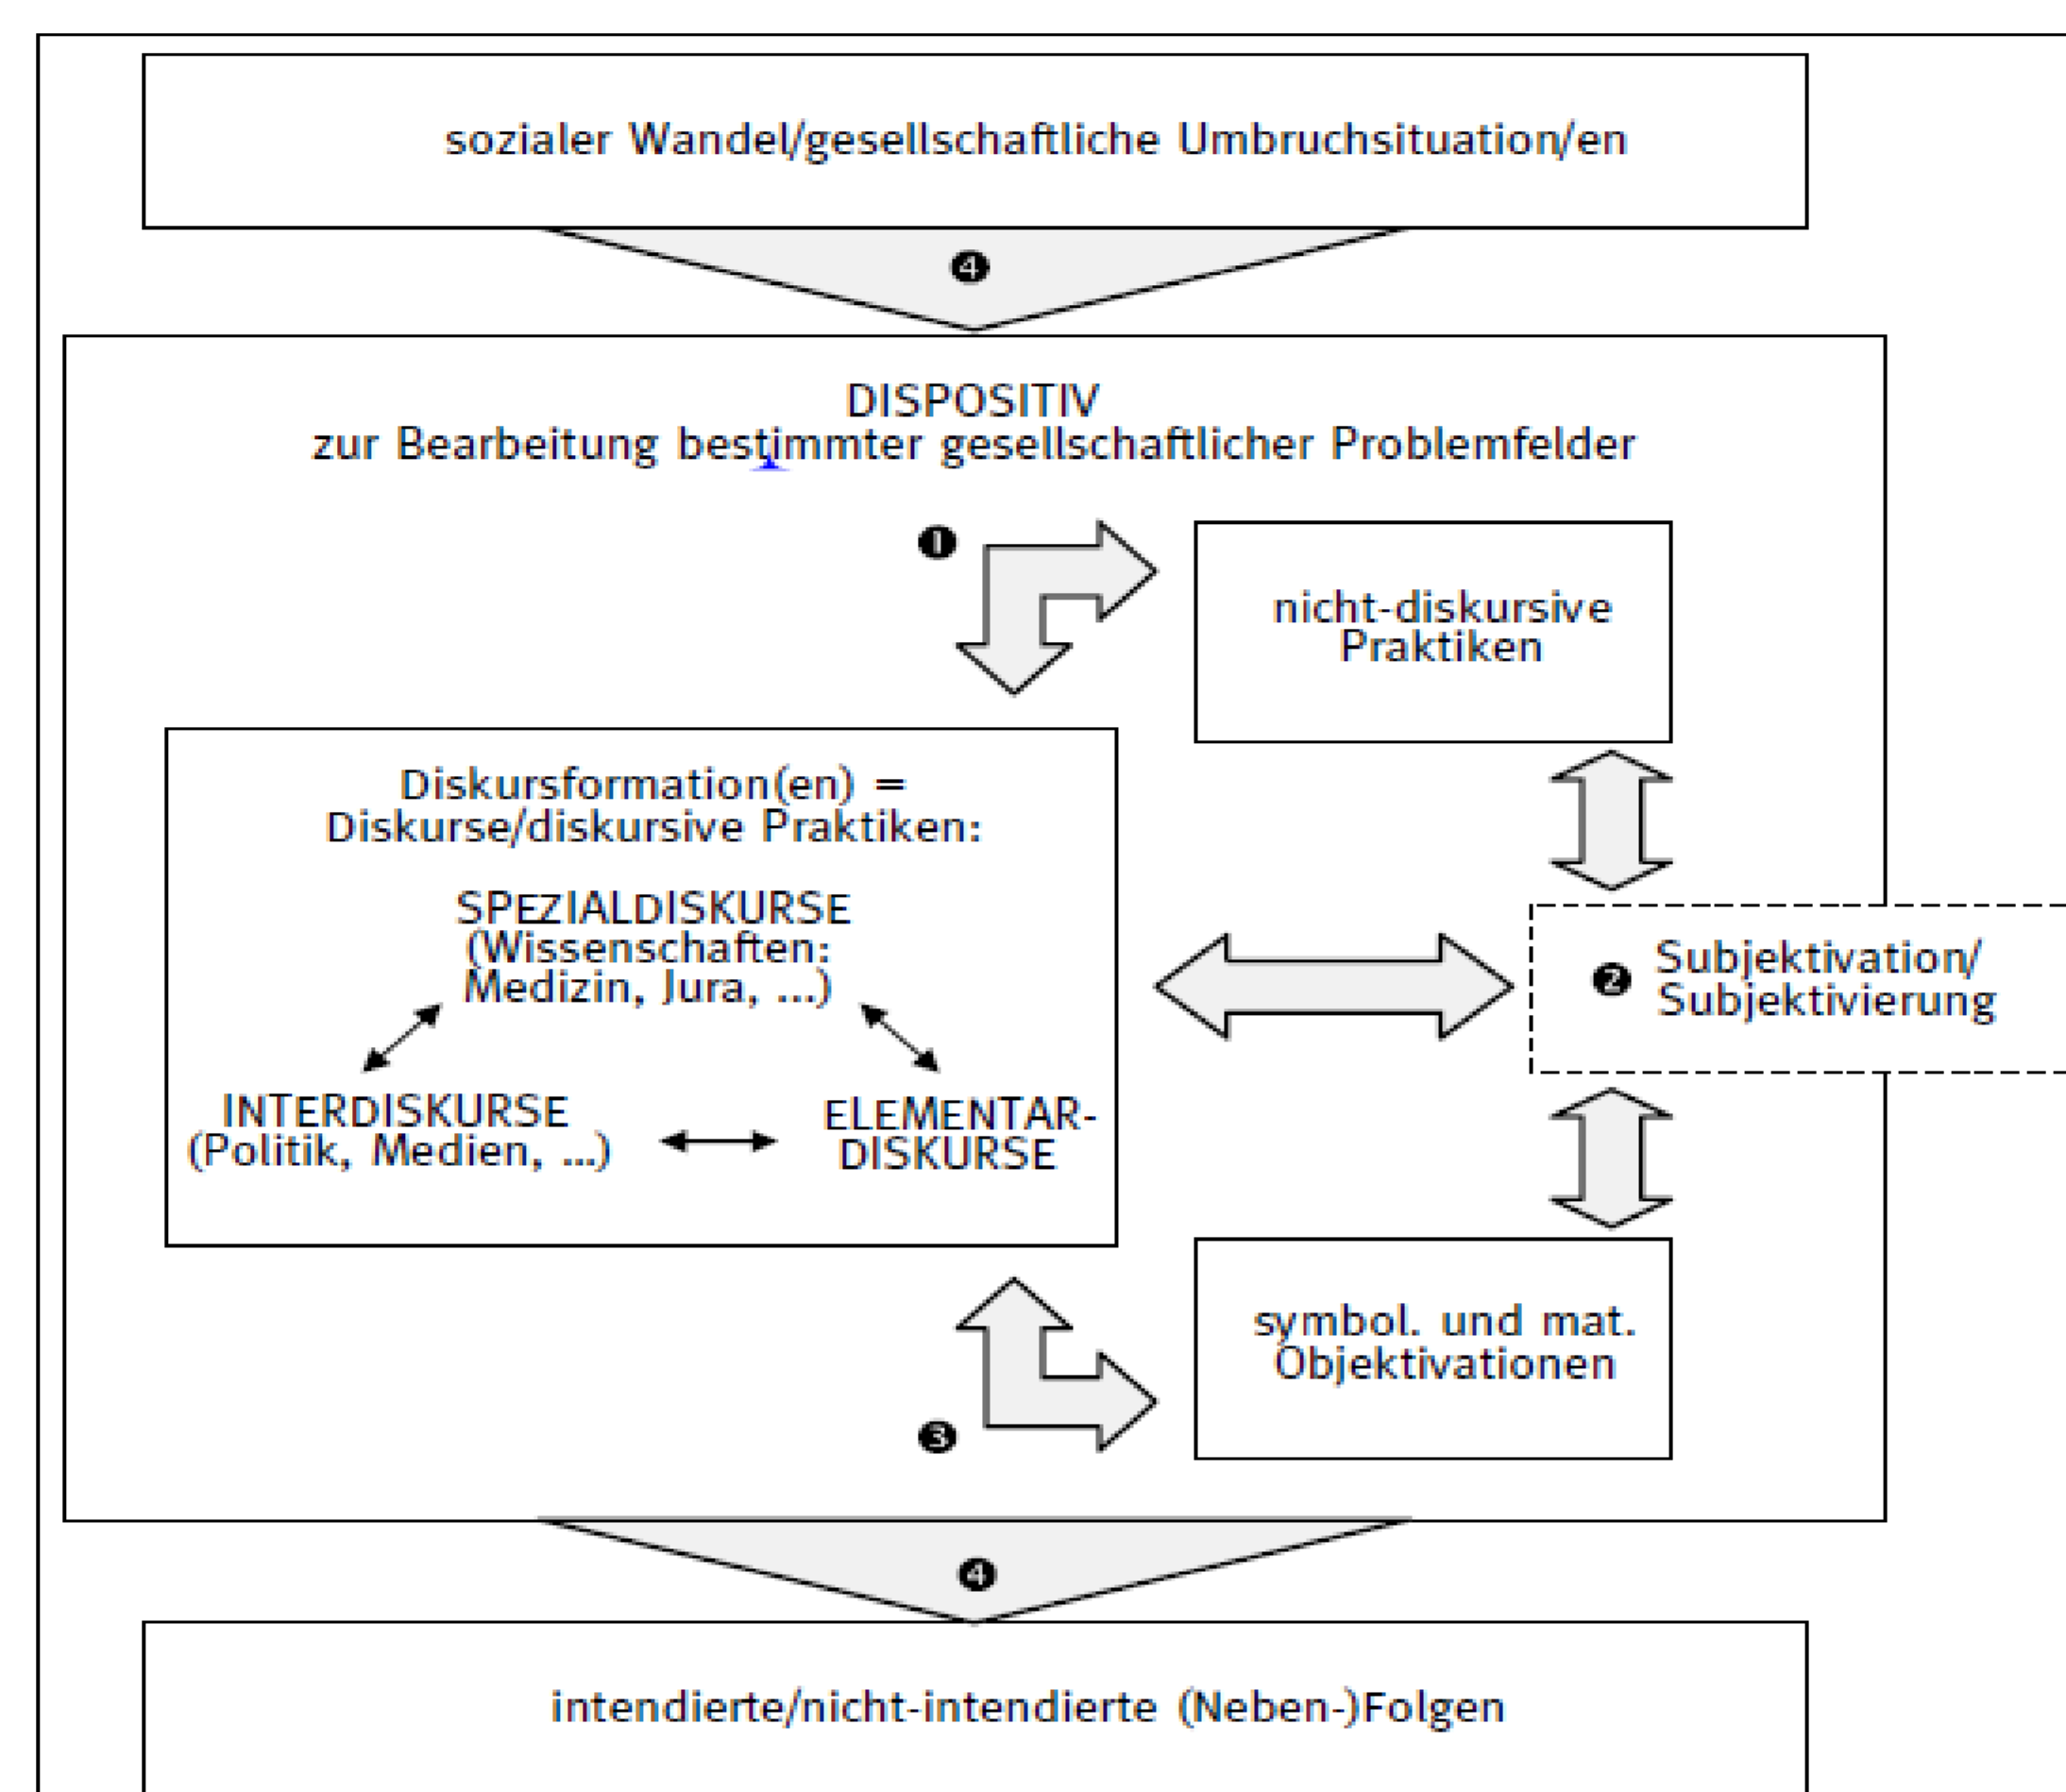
sozialer Wandel/gesellschaftliche Umbruchsituation/en

❹

DISPOSITIV
zur Bearbeitung bestimmter gesellschaftlicher Problemfelder

❶

nicht-diskursive Praktiken

Diskursformation(en) = Diskurse/diskursive Praktiken:

SPEZIALDISKURSE (Wissenschaften: Medizin, Jura, ...)

INTERDISKURSE (Politik, Medien, ...)

ELEMENTAR-DISKURSE

❷ Subjektivation/ Subjektivierung

symbol. und mat. Objektivationen

❸

❹

intendierte/nicht-intendierte (Neben-)Folgen